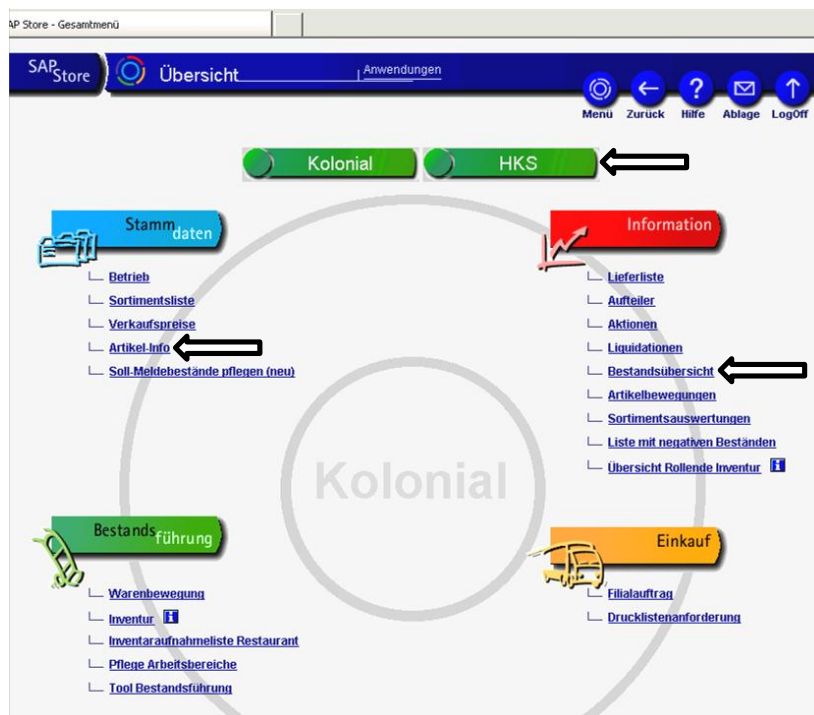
AP Store - Gesamtmenü

SAP Store Übersicht Anwendungen

Menü Zurück Hilfe Ablage LogOff

Kolonial HKS

Stammdaten

Betrieb
Sortimentsliste
Verkaufspreise
Artikel-Info
Soll-Meldebestände pflegen (neu)

Information

Lieferliste
Aufteiler
Aktionen
Liquidationen
Bestandsübersicht
Artikelbewegungen
Sortimentsauswertungen
Liste mit negativen Beständen
Übersicht Rollende Inventur i

Kolonial

Bestandsführung

Warenbewegung
Inventur i
Inventaraufnahmeliste Restaurant
Pflege Arbeitsbereiche
Tool Bestandsführung

Einkauf

Filialauftrag
Drucklistenanforderung